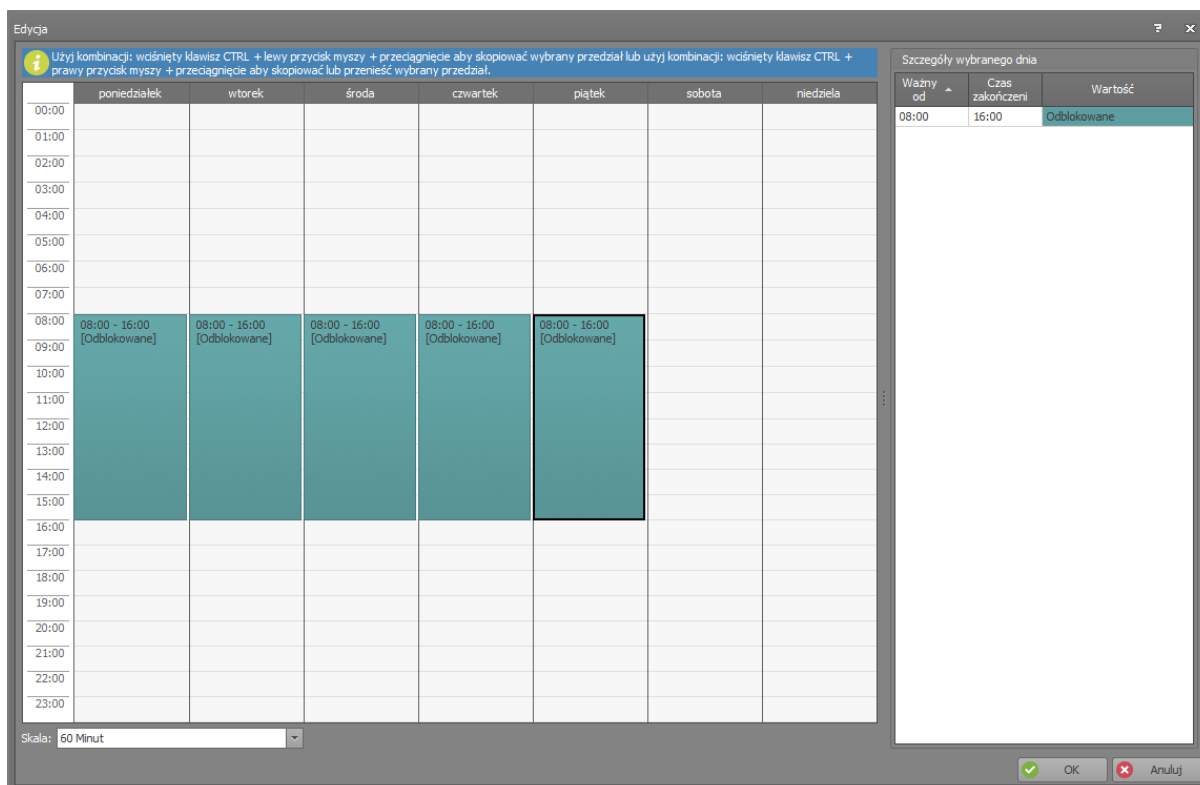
Edycja

? ×

Użyj kombinacji: wciśnięty klawisz CTRL + lewy przycisk myszy + przeciągnięcie aby skopiować wybrany przedział lub użyj kombinacji: wciśnięty klawisz CTRL + prawy przycisk myszy + przeciągnięcie aby skopiować lub przenieść wybrany przedział.

| | poniedziałek | wtorek | środa | czwartek | piątek | sobota | niedziela |
|---|---|---|---|---|---|---|---|
| 00:00 | | | | | | | |
| 01:00 | | | | | | | |
| 02:00 | | | | | | | |
| 03:00 | | | | | | | |
| 04:00 | | | | | | | |
| 05:00 | | | | | | | |
| 06:00 | | | | | | | |
| 07:00 | | | | | | | |
| 08:00 | 08:00 - 16:00 [Odblokowane] | 08:00 - 16:00 [Odblokowane] | 08:00 - 16:00 [Odblokowane] | 08:00 - 16:00 [Odblokowane] | 08:00 - 16:00 [Odblokowane] | | |
| 09:00 | | | | | | | |
| 10:00 | | | | | | | |
| 11:00 | | | | | | | |
| 12:00 | | | | | | | |
| 13:00 | | | | | | | |
| 14:00 | | | | | | | |
| 15:00 | | | | | | | |
| 16:00 | | | | | | | |
| 17:00 | | | | | | | |
| 18:00 | | | | | | | |
| 19:00 | | | | | | | |
| 20:00 | | | | | | | |
| 21:00 | | | | | | | |
| 22:00 | | | | | | | |
| 23:00 | | | | | | | |

Skala: 60 Minut

Szczegóły wybranego dnia

| Ważny od | Czas zakończeni | Wartość |
|---|---|---|
| 08:00 | 16:00 | Odblokowane |

OK Anuluj